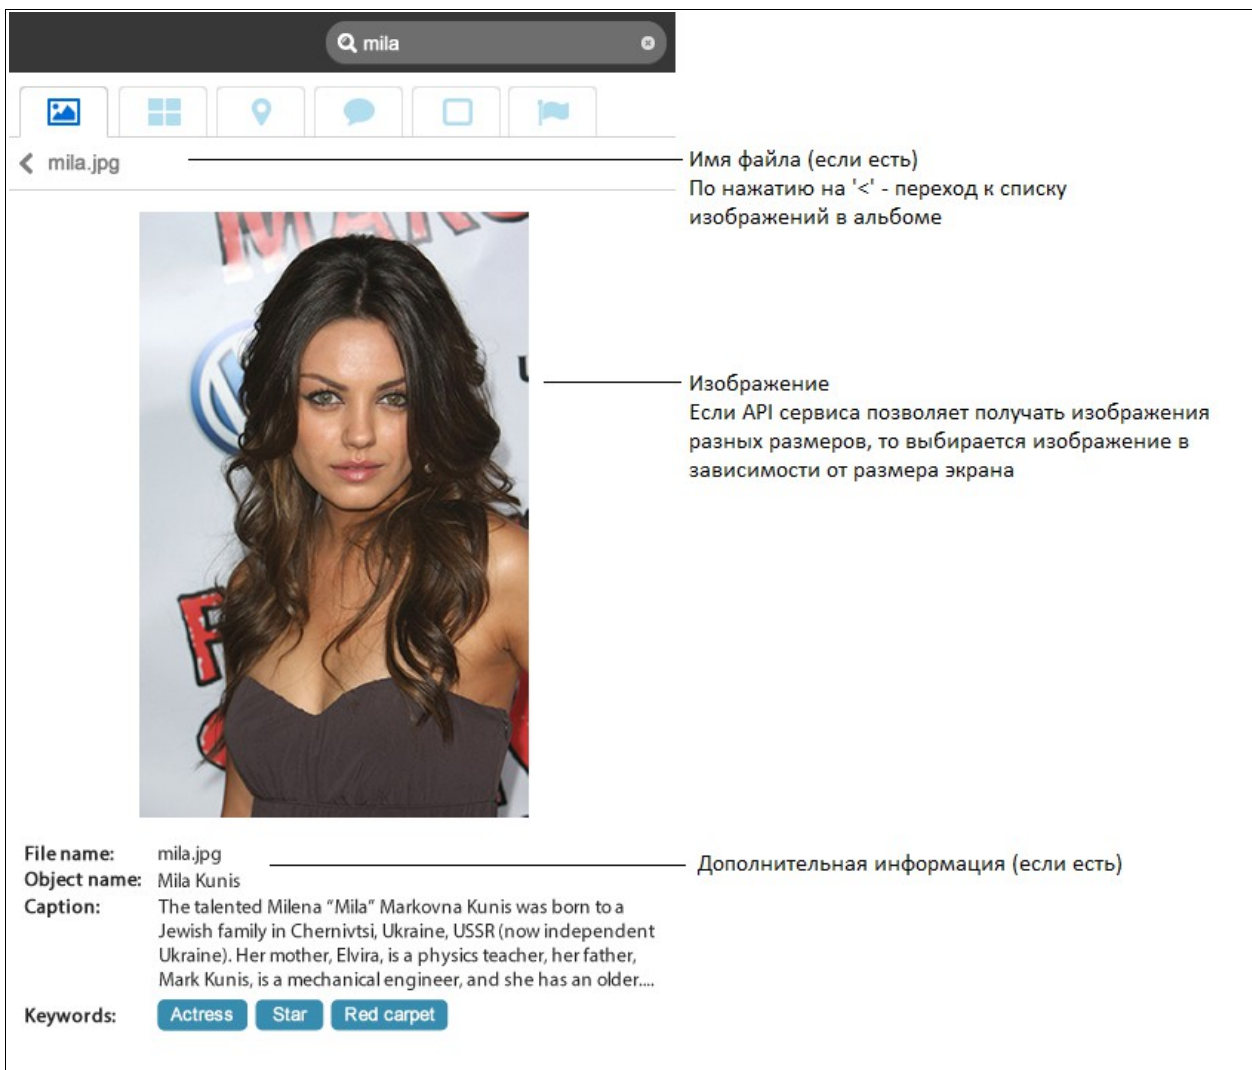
mila

mila.jpg

Имя файла (если есть)
По нажатию на '<' - переход к списку изображений в альбоме

Изображение
Если API сервиса позволяет получать изображения разных размеров, то выбирается изображение в зависимости от размера экрана

File name: mila.jpg
Object name: Mila Kunis
Caption: The talented Milena "Mila" Markovna Kunis was born to a Jewish family in Chernivtsi, Ukraine, USSR (now independent Ukraine). Her mother, Elvira, is a physics teacher, her father, Mark Kunis, is a mechanical engineer, and she has an older....
Keywords: Actress Star Red carpet

Дополнительная информация (если есть)